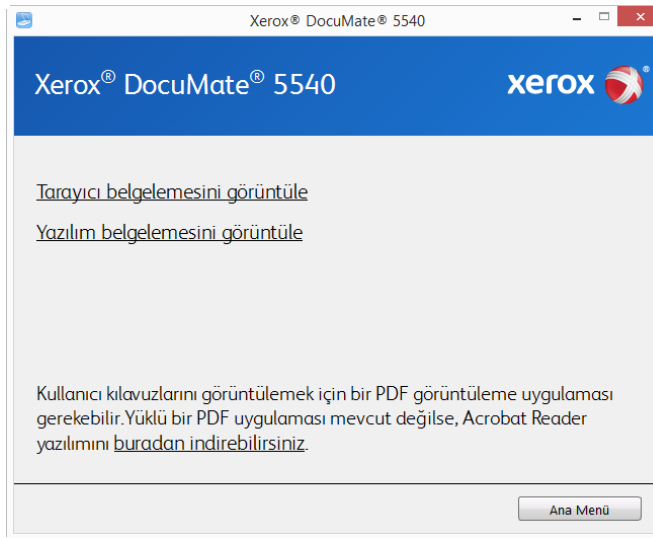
Xerox® DocuMate® 5540

Xerox® DocuMate® 5540

xerox

Tarayıcı belgelemesini görüntüle

Yazılım belgelemesini görüntüle

Kullanıcı kılavuzlarını görüntülemek için bir PDF görüntüleme uygulaması gerekebilir.Yüklü bir PDF uygulaması mevcut değilse, Acrobat Reader yazılımını buradan indirebilirsiniz.

Ana Menü